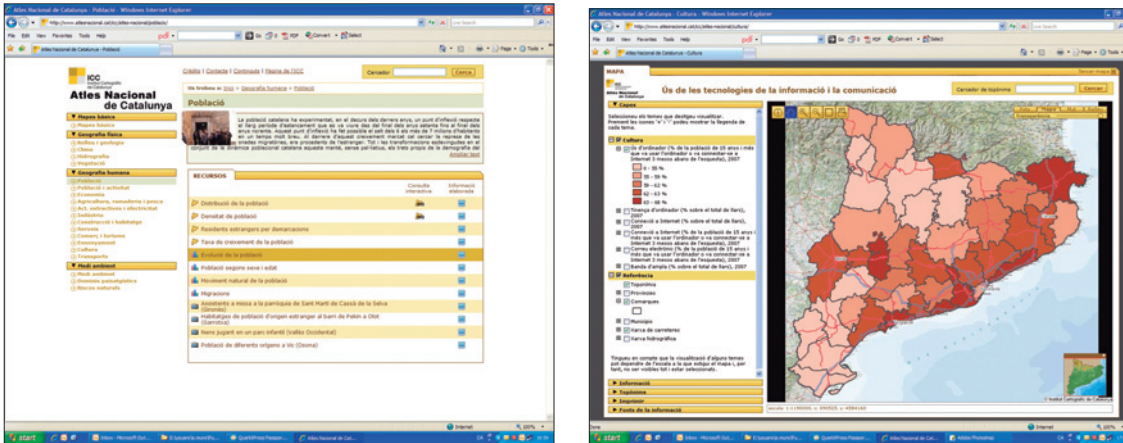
Atles Nacional de Catalunya - Població - Windows Internet Explorer

http://www.atlesnacional.cat/ca/atles-nacional/poblacio/

File Edit View Favorites Tools Help

Atles Nacional de Catalunya - Població

ICC
Institut Cartogràfic de Catalunya

Atles Nacional de Catalunya

Crèdits | Contacte | Continguts | Pàgina de l'ICC

Cercador

Cerca

Us trobeu a: Inici > Geografia humana > Població

Població

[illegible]

Ampliar text

▼ Mapes bàsics

▼ Geografia física

Relleu i geologia
Clima
Hidrografia
Vegetació

▼ Geografia humana

Població
Població i activitat
Economia
Agricultura, ramaderia i pesca
Act. extractives i electricitat
Indústria
Construcció i habitatge
Serveis
Comerç i turisme
Ensenyament
Cultura
Transports

▼ Medi ambient

Medi ambient
Domini paisatgístic
Riscos naturals

RECURSOS

Consulta interactiva

Informació elaborada

Distribució de la població

Densitat de població

Residents estrangers per demarcacions

Taxa de creixement de la població

Evolució de la població

Població segons sexe i edat

Moviment natural de la població

Migracions

Assistents a missa a la parròquia de Sant Martí de Cassà de la Selva (Gironès)

Habitatges de població d'origen estranger al barri de Pekin a Olot (Garrotxa)

Nens jugant en un parc infantil (Vallès Occidental)

Població de diferents origens a Vic (Osona)

Internet

100%

start

Atles Nacional de Catalunya - Cultura - Windows Internet Explorer

http://www.atlesnacional.cat/ca/atles-nacional/cultura/

Atles Nacional de Catalunya - Cultura

MAPA

Tancar mapa

Ús de les tecnologies de la informació i la comunicació

Cercador de toponims

Cercar

▼ Capes

Seleccioneu els temes que desitgeu visualitzar. Premeu les icones "+ i -" podeu mostrar la llegenda de cada tema.

Cultura

Ús d'ordinador (% de la població de 15 anys i més que va usar l'ordinador o va connectar-se a Internet 3 mesos abans de l'enquesta), 2007

0 - 35 %
35 - 59 %
59 - 62 %
62 - 63 %
63 - 66 %

Tinença d'ordinador (% sobre el total de llars), 2007

Connexió a Internet (% sobre el total de llars), 2007

Connexió a Internet (% de la població de 15 anys i més que va usar l'ordinador o va connectar-se a Internet 3 mesos abans de l'enquesta), 2007

Correu electrònic (% de la població de 15 anys i més que va usar l'ordinador o va connectar-se a Internet 3 mesos abans de l'enquesta), 2007

Banda d'ampla (% sobre el total de llars), 2007

Referència

Toponímia
Províncies
Comarques
Municipis
Xarxa de carreteres
Xarxa hidrogràfica

Tingueu en compte que la visualització d'alguns temes pot dependre de l'escala a la que estigui el mapa i, per tant, no ser visibles tot i estar seleccionats.

▶ Informació
▶ Topònims
▶ Imprimir
▶ Fonts de la informació

escala 1:1190000

© Institut Cartogràfic de Catalunya

Internet

100%

start